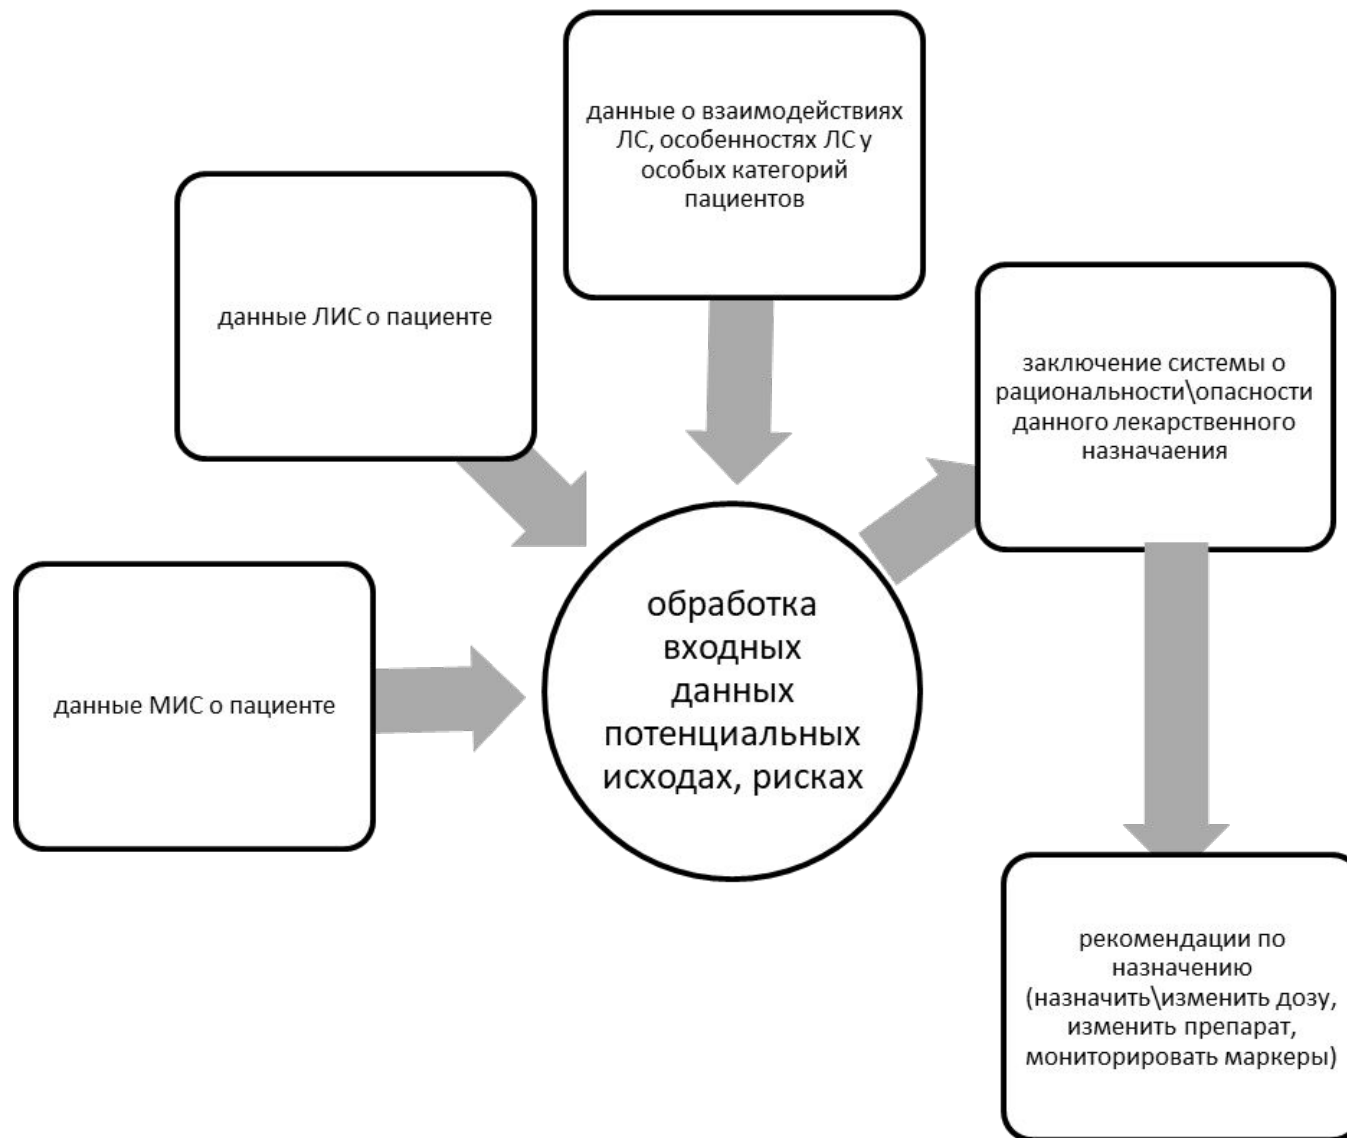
данные о взаимодействиях ЛС, особенностях ЛС у особых категорий пациентов

данные ЛИС о пациенте

заключение системы о рациональности\опасности данного лекарственного назначаения

данные МИС о пациенте

обработка входных данных потенциальных исходах, рисках

рекомендации по назначению (назначить\изменить дозу, изменить препарат, мониторировать маркеры)